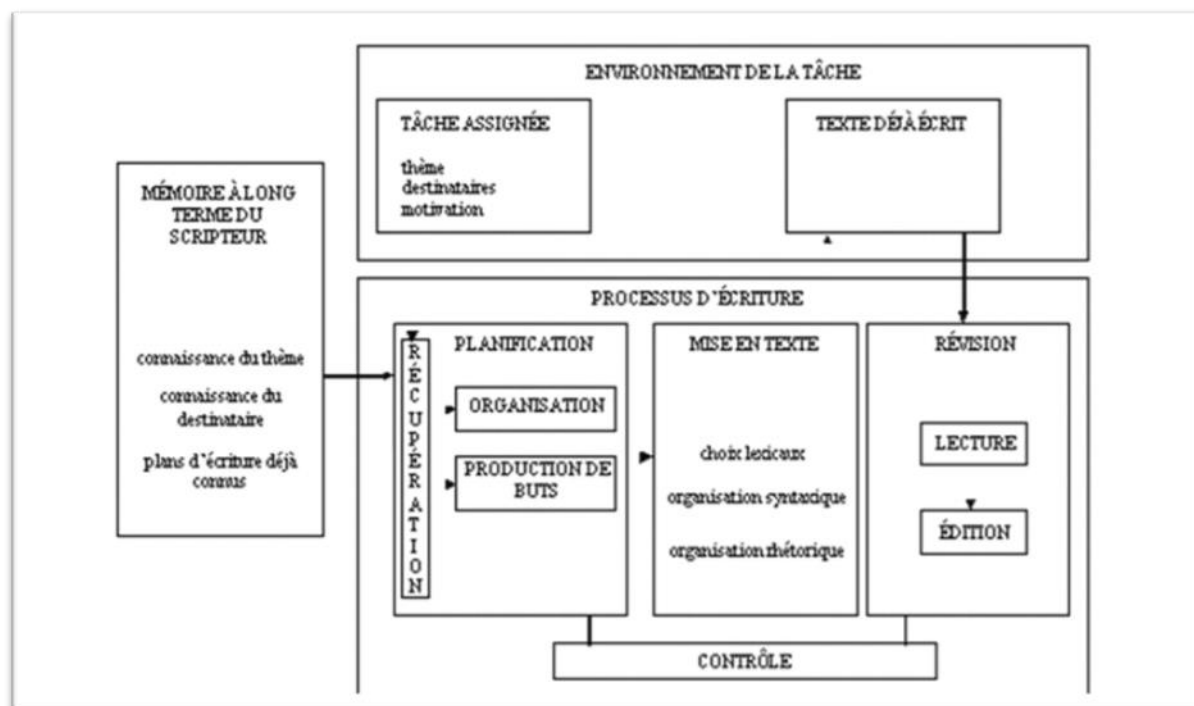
ENVIRONNEMENT DE LA TÂCHE

TÂCHE ASSIGNÉE

thème
destinataires
motivation

TEXTE DÉJÀ ÉCRIT

MÉMOIRE À LONG TERME DU SCRIPTEUR

connaissance du thème

connaissance du destinataire

plans d'écriture déjà connus

PROCESSUS D'ÉCRITURE

RÉCUPÉRATION

PLANIFICATION

ORGANISATION

PRODUCTION DE BUTS

MISE EN TEXTE

choix lexicaux

organisation syntaxique

organisation rhétorique

RÉVISION

LECTURE

ÉDITION

CONTRÔLE